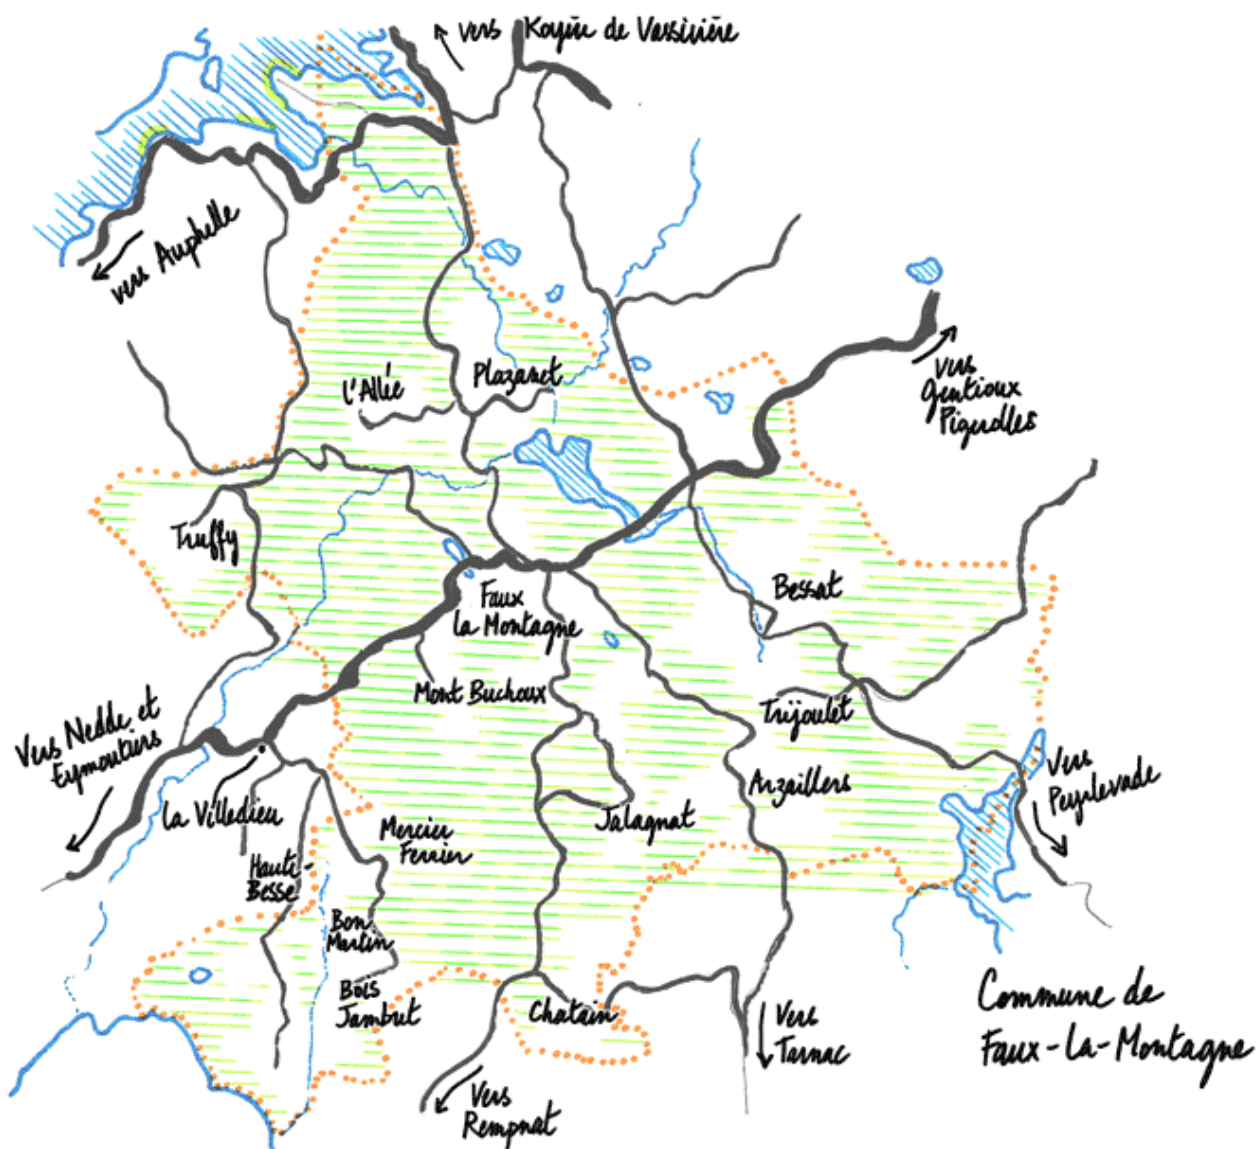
Vers Royère de Vassivière

Vers Auphelle

L'Allée

Plazanet

Vers Gentioux Pigerolles

Truffy

Faux la Montagne

Bessat

Mont Buchoux

Trijoulet

Vers Nedde et Eymoutiers

La Villedieu

Mercier Fernier

Jalagnat

Anzaillers

Vers Peyrelevade

Haute-Besse

Bon Martin

Bois Jambut

Chatain

Vers Tarnac

Vers Rempnat

Commune de Faux-La-Montagne